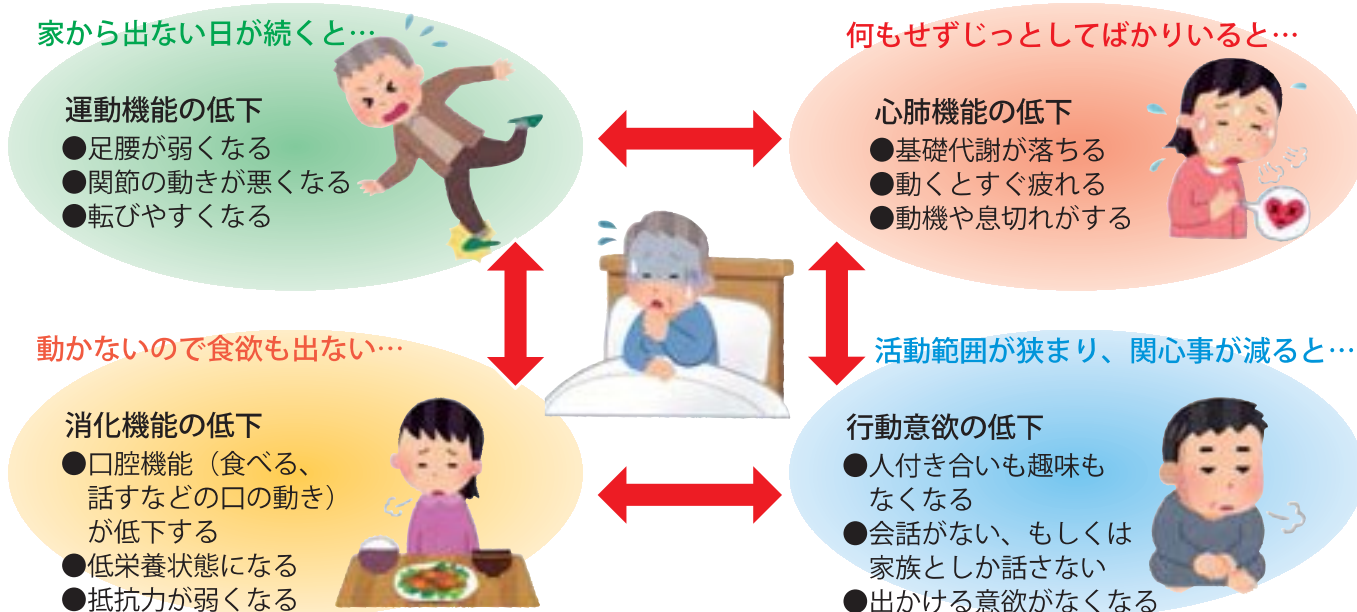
家から出ない日が続くと…

運動機能の低下
●足腰が弱くなる
●関節の動きが悪くなる
●転びやすくなる

何もせずじっとしてばかりいると…

心肺機能の低下
●基礎代謝が落ちる
●動くとすぐ疲れる
●動機や息切れがする

動かないので食欲も出ない…

消化機能の低下
●口腔機能（食べる、話すなどの口の動き）が低下する
●低栄養状態になる
●抵抗力が弱くなる

活動範囲が狭まり、関心事が減ると…

行動意欲の低下
●人付き合いも趣味もなくなる
●会話がない、もしくは家族としか話さない
●出かける意欲がなくなる